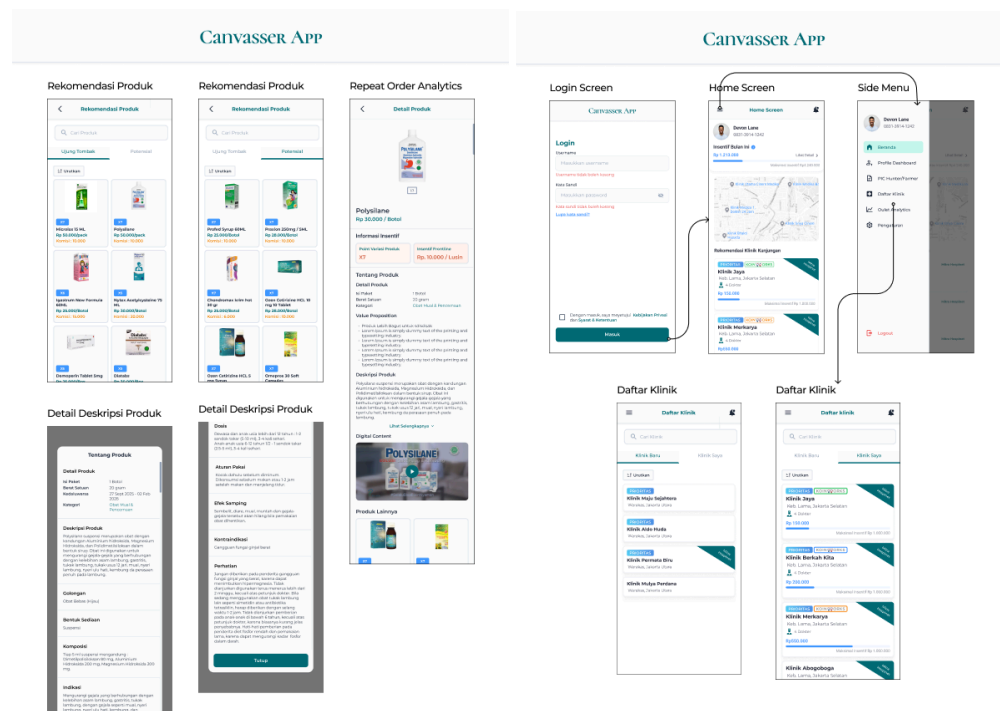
Canvasser App

Rekomendasi Produk

Rekomendasi Produk
Cari Produk
Ujung Tombak
Potensial
Urutkan
Microlax 12 ML
Rp 30.000/pack
Polysilane
Rp 30.000/botol
Ignorimin New Formula 60ML
Rp 25.000/botol
Nytax Acetylcysteine 75 ML
Rp 33.000/botol
Domoperin Tablet 5mg
Diatabs

Rekomendasi Produk

Rekomendasi Produk
Cari Produk
Ujung Tombak
Potensial
Urutkan
Profed Syrup 60ML
Rp 22.000/botol
Proviron 250mg / SML
Rp 28.000/botol
Chondrosone krim hot 30 gr
Rp 35.000/botol
Osen Cetirizine HCl 10 mg 10 Tablet
Rp 28.000/botol
Osen Cetirizine HCl, 5 mg Syrup
Omeproz 20 Soft Capsules

Repeat Order Analytics

Detail Produk
Polysilane
Rp 30.000 / Botol
Informasi Insentif
Point Variasi Produk
X7
Insentif Frontline
Rp. 10.000 / Lusin
Tentang Produk
Detail Produk
Value Proposition
Deskripsi Produk
Lihat Selengkapnya
Digital Content
Produk Lainnya

Detail Deskripsi Produk

Tentang Produk
Detail Produk
Isi Paket
Berat Satuan
Kedaluwarsa
Kategori
Deskripsi Produk
Golongan
Obat Bebas (Hijau)
Bentuk Sediaan
Suspensi
Komposisi
Indikasi

Detail Deskripsi Produk

Dosis
Aturan Pakai
Efek Samping
Kontraindikasi
Perhatian
Tutup

Canvasser App

Login Screen

Canvasser App
Login
Username
Masukkan username
Kata Sandi
Masukkan password
Lupa kata sandi?
Dengan masuk, saya menyetujui Kebijakan Privasi dan Syarat & Ketentuan
Masuk

Home Screen

Home Screen
Deven Lanu
Insentif Bulan Ini
Rp 1.213.000
Rekomendasi Klinik Kunjungan
Klinik Jaya
Kel. Lama, Jakarta Selatan
Klinik Merkarya
Kel. Lama, Jakarta Selatan

Side Menu

Deven Lanu
Beranda
Profile Dashboard
PIC Hunter/Farmer
Daftar Klinik
Outlet Analytics
Pengaturan
Logout

Daftar Klinik

Daftar Klinik
Cari Klinik
Klinik Baru
Klinik Saya
Urutkan
Klinik Maju Sejahtera
Klinik Aldo Huda
Klinik Permata Biru
Klinik Mulya Perdana

Daftar Klinik

Daftar Klinik
Cari Klinik
Klinik Baru
Klinik Saya
Urutkan
Klinik Jaya
Kel. Lama, Jakarta Selatan
Rp 150.000
Klinik Berkah Kita
Kel. Lama, Jakarta Selatan
Rp 250.000
Klinik Merkarya
Kel. Lama, Jakarta Selatan
Rp500.000
Klinik Abogoboga
Kel. Lama, Jakarta Selatan